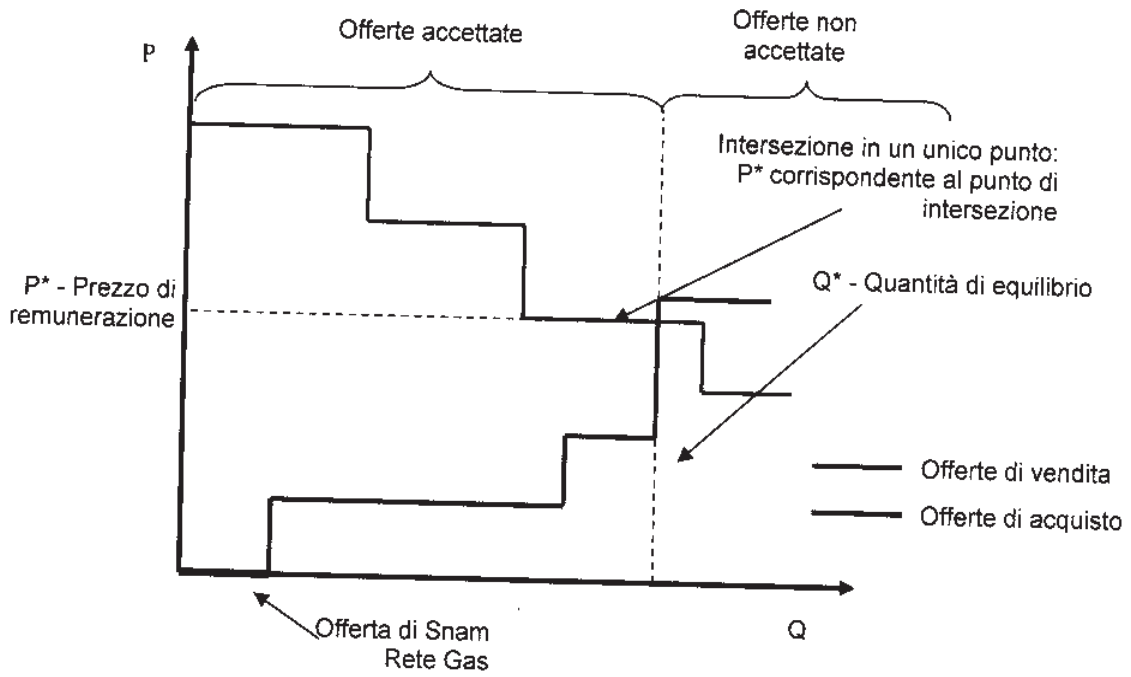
P

Offerte accettate

Offerte non accettate

Intersezione in un unico punto: P* corrispondente al punto di intersezione

P* - Prezzo di remunerazione

Q* - Quantità di equilibrio

Offerte di vendita

Offerte di acquisto

Offerta di Snam Rete Gas

Q